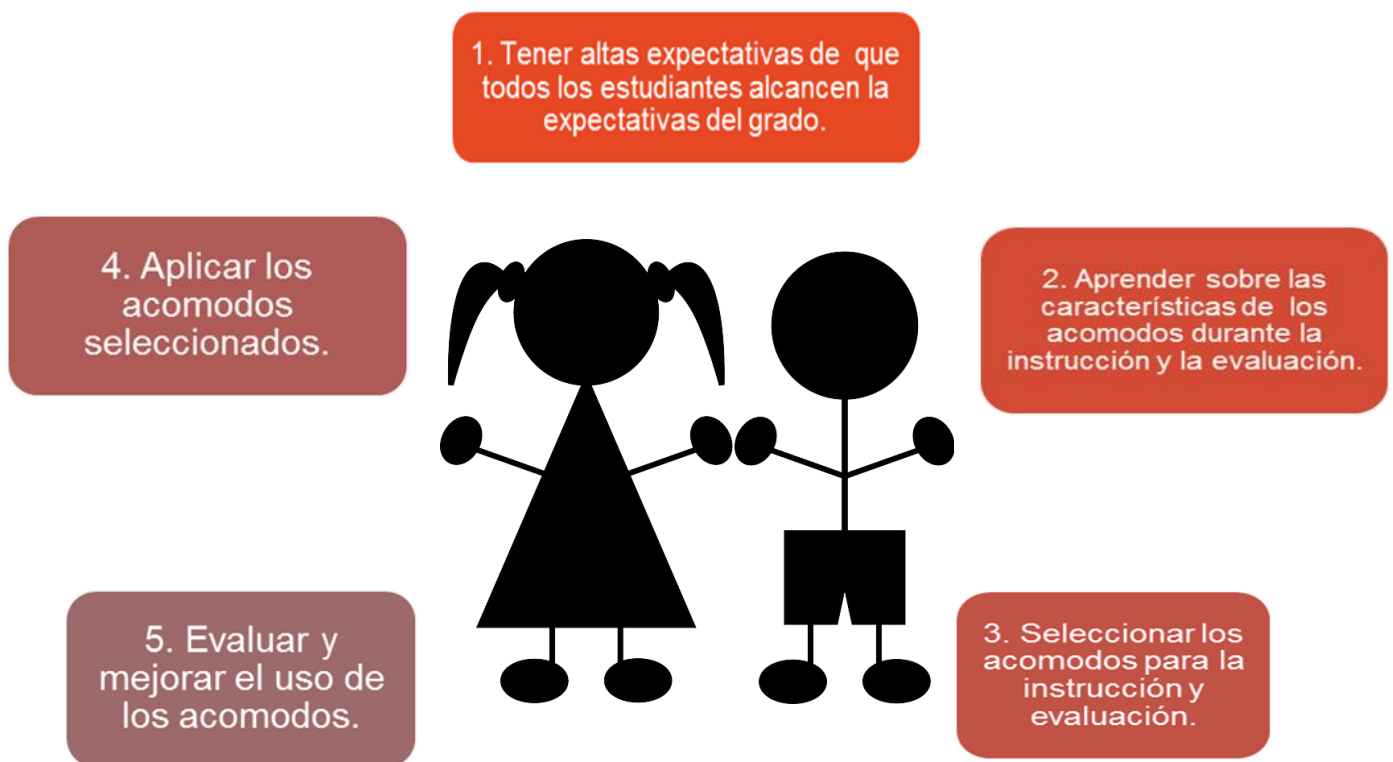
1. Tener altas expectativas de que todos los estudiantes alcancen la expectativas del grado.

2. Aprender sobre las características de los acomodos durante la instrucción y la evaluación.

3. Seleccionar los acomodos para la instrucción y evaluación.

4. Aplicar los acomodos seleccionados.

5. Evaluar y mejorar el uso de los acomodos.